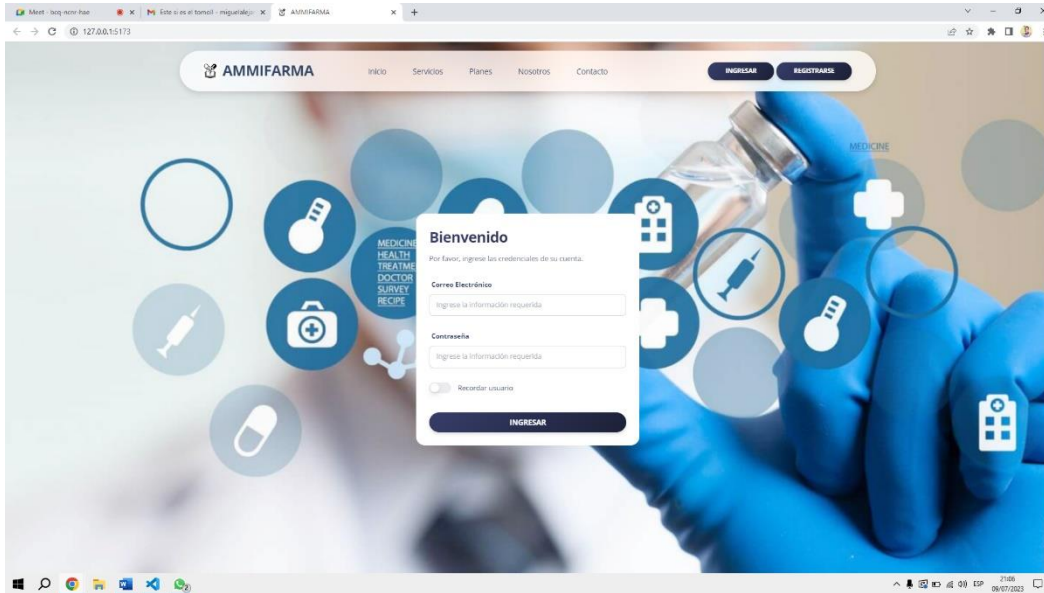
Meet - isoq-ncnr-hae
Este si es el tomsil - miguelalejo
AMMIFARMA
127.0.0.1:5173

AMMIFARMA
Inicio Servicios Planes Nosotros Contacto
INGRESAR REGISTRARSE

MEDICINE

MEDICINE
HEALTH
TREATME
DOCTOR
SURVEY
RECIPE

Bienvenido
Por favor, ingrese las credenciales de su cuenta.

Correo Electrónico
Ingrese la información requerida

Contraseña
Ingrese la información requerida

Recordar usuario

INGRESAR

ESP 21:06 09/07/2023